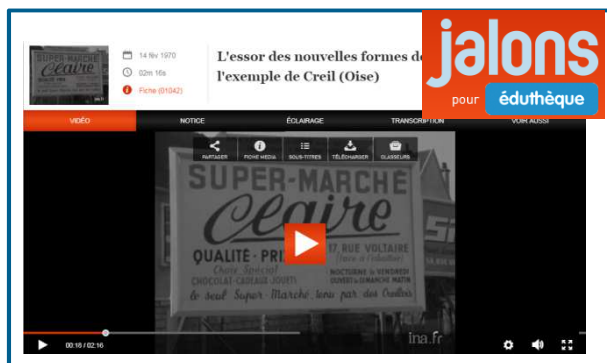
14 fév 1970
02m 16s
Fiche (01042)

L'essor des nouvelles formes de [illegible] l'exemple de Creil (Oise)

jalons
pour éduthèque

VIDEO
NOTICE
ÉCLAIRAGE
TRANSCRIPTION
VOIR AUSSI

PARTAGER
FICHE MEDIA
SOUS-TITRES
TÉLÉCHARGER
CLASSEURS

SUPER-MARCHÉ
Claire
QUALITÉ - PRI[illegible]
Choix Spécial
CHOCOLAT-CADEAUX-JOUETS
17, RUE VOLTAIRE
NOCTURNE le VENDREDI
OUVERT le DIMANCHE MATIN
Le seul Super-Marché tenu par des Creillois

ina.fr

00:16 / 02:16